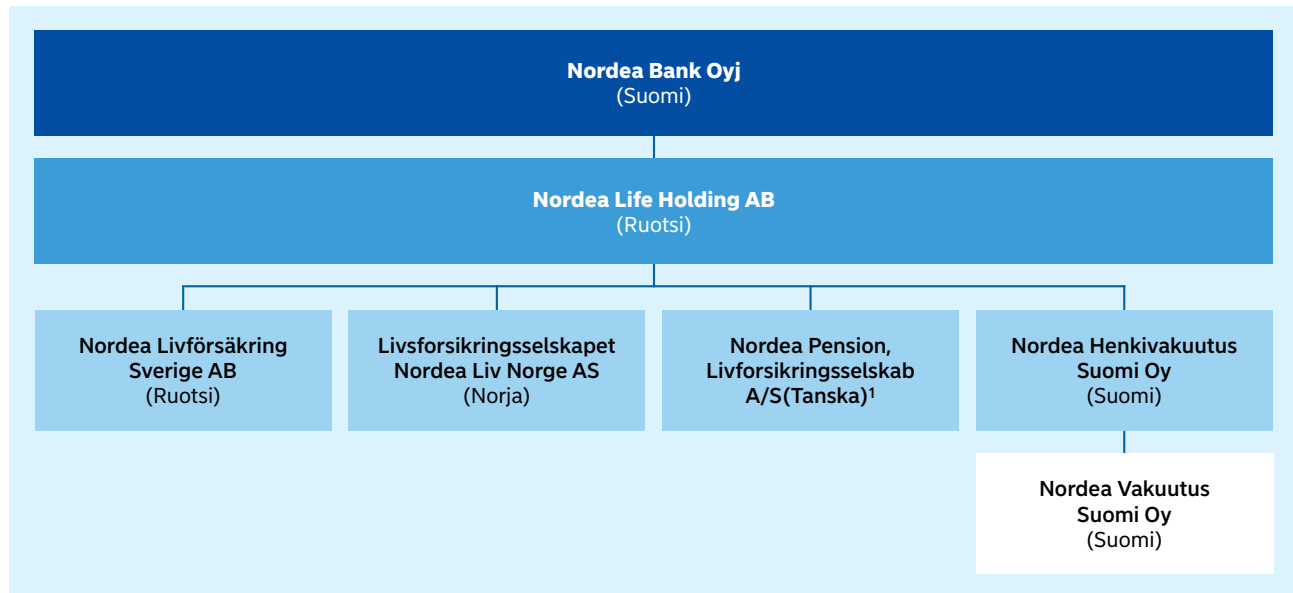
Nordea Bank Oyj
(Suomi)

Nordea Life Holding AB
(Ruotsi)

Nordea Livförsäkring Sverige AB
(Ruotsi)

Livsforsikringsselskapet Nordea Liv Norge AS
(Norja)

Nordea Pension, Livforsikringsselskab A/S(Tanska)$^1$

Nordea Henkivakuutus Suomi Oy
(Suomi)

Nordea Vakuutus Suomi Oy
(Suomi)